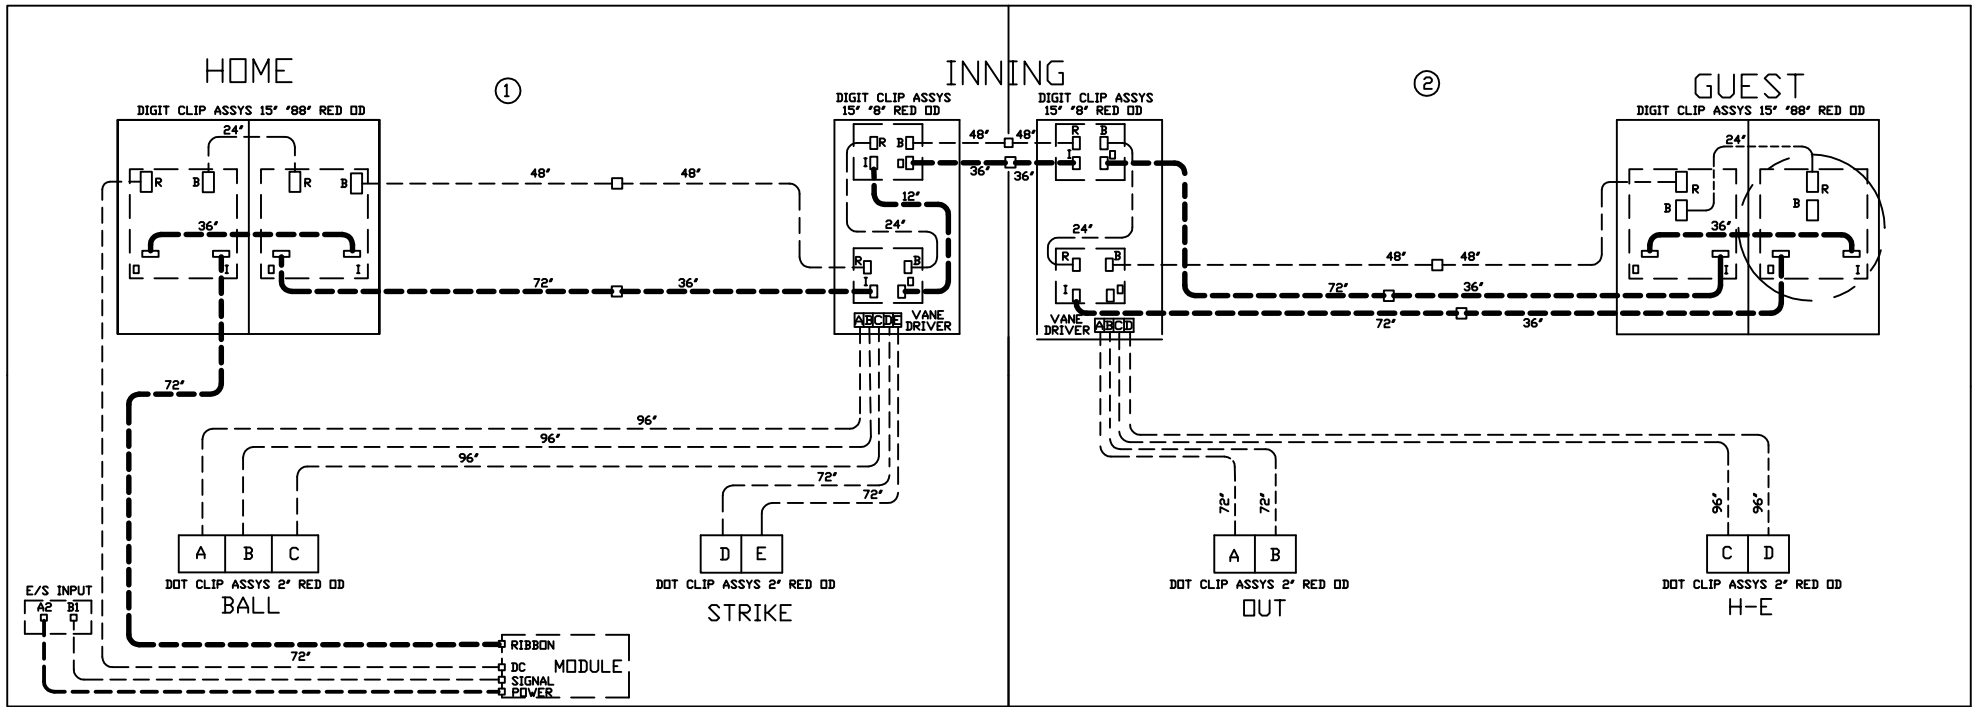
HOME

①

INNING

②

GUEST

DIGIT CLIP ASSYS 15' "88" RED OD

24'

R B R B

36'

I I

48' 48'

72' 36'

DIGIT CLIP ASSYS 15' "8" RED OD

R B

I

12'

24'

R B

I

A B C D E VANE DRIVER

48' 48'

36' 36'

DIGIT CLIP ASSYS 15' "8" RED OD

R B

I

24'

R B

I

VANE DRIVER A B C D

48' 48'

72' 36'

72' 36'

DIGIT CLIP ASSYS 15' "88" RED OD

24'

R B R B

36'

I I

72'

96'

96'

96'

72'

72'

72' 72'

96' 96'

A B C

DOT CLIP ASSYS 2' RED OD

BALL

D E

DOT CLIP ASSYS 2' RED OD

STRIKE

A B

DOT CLIP ASSYS 2' RED OD

OUT

C D

DOT CLIP ASSYS 2' RED OD

H-E

E/S INPUT

A2 B1

72'

RIBBON

DC

SIGNAL

POWER

MODULE